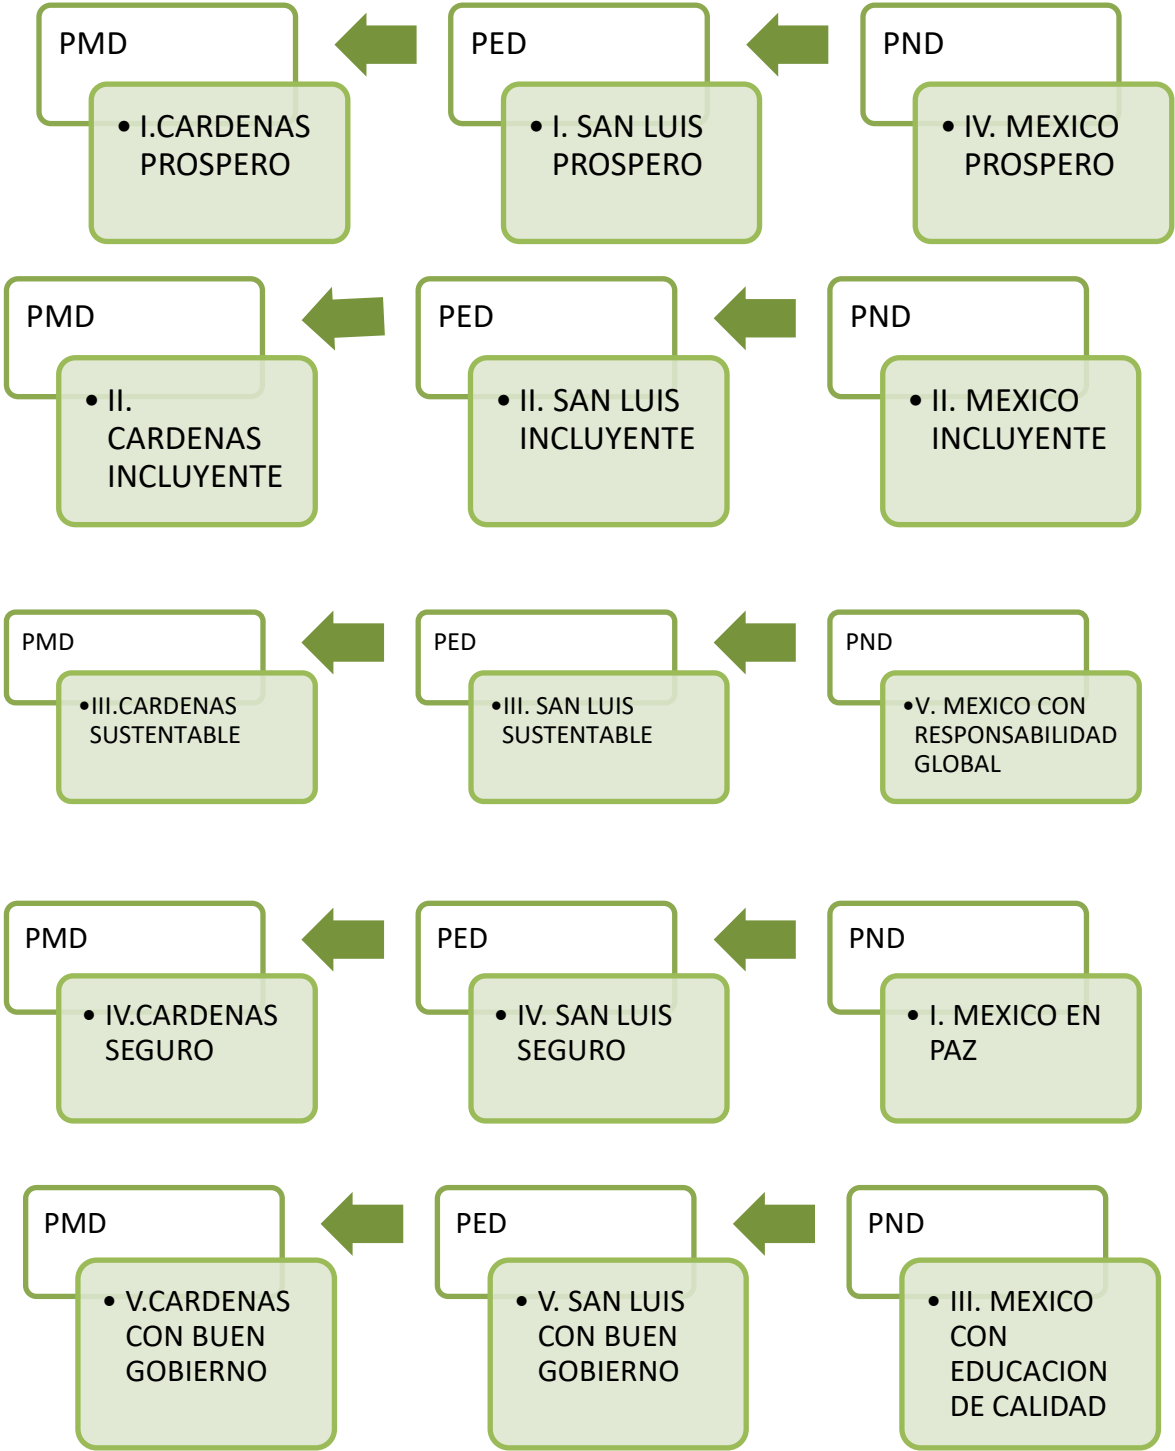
PMD
- I.CARDENAS PROSPERO

PED
- I. SAN LUIS PROSPERO

PND
- IV. MEXICO PROSPERO

PMD
- II. CARDENAS INCLUYENTE

PED
- II. SAN LUIS INCLUYENTE

PND
- II. MEXICO INCLUYENTE

PMD
- III.CARDENAS SUSTENTABLE

PED
- III. SAN LUIS SUSTENTABLE

PND
- V. MEXICO CON RESPONSABILIDAD GLOBAL

PMD
- IV.CARDENAS SEGURO

PED
- IV. SAN LUIS SEGURO

PND
- I. MEXICO EN PAZ

PMD
- V.CARDENAS CON BUEN GOBIERNO

PED
- V. SAN LUIS CON BUEN GOBIERNO

PND
- III. MEXICO CON EDUCACION DE CALIDAD